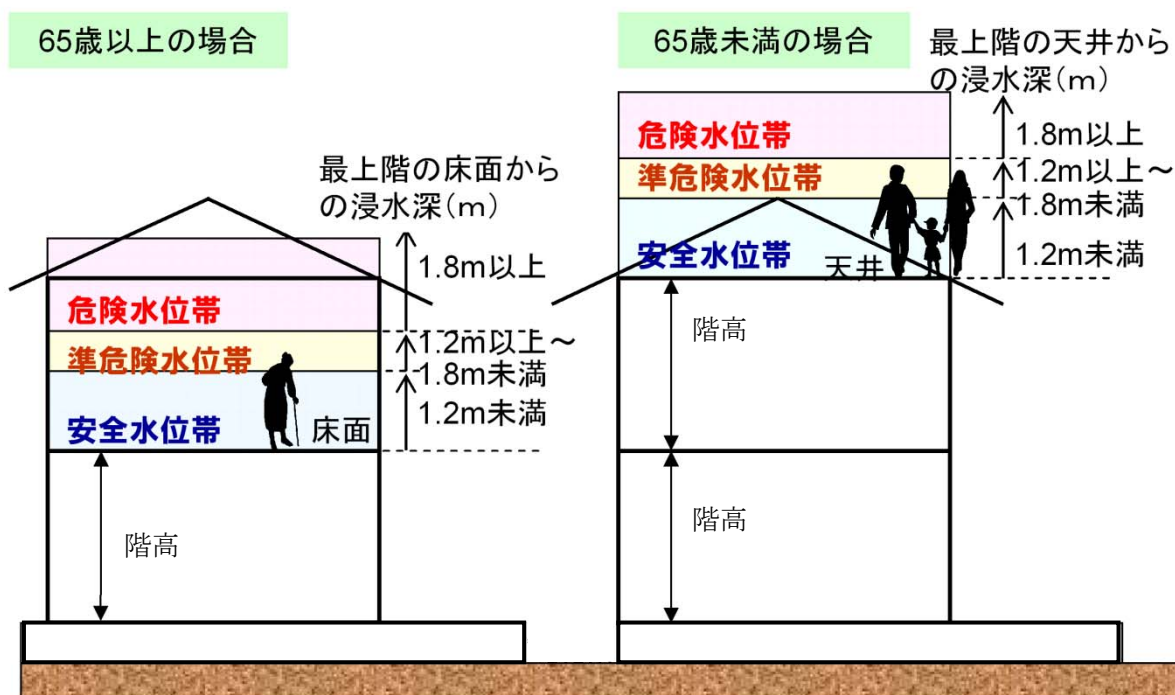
65歳以上の場合

最上階の床面からの浸水深(m)

危険水位帯
準危険水位帯
安全水位帯
床面

1.8m以上
1.2m以上～1.8m未満
1.2m未満

階高

65歳未満の場合

最上階の天井からの浸水深(m)

危険水位帯
準危険水位帯
安全水位帯
天井

1.8m以上
1.2m以上～1.8m未満
1.2m未満

階高

階高